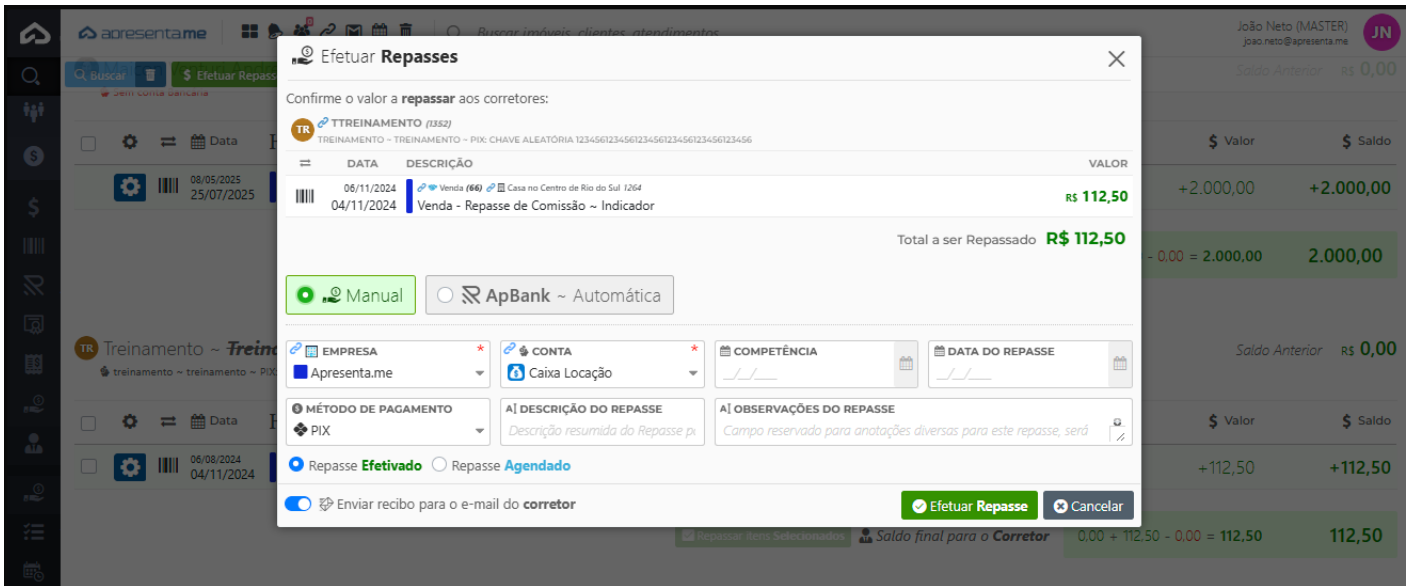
apresenta.me

Buscar imóveis, clientes, atendimentos

João Neto (MASTER)
joao.neto@apresenta.me
JN

Buscar
$ Efetuar Repass
Sem conta bancária

Saldo Anterior R$ 0,00

Data
$ Valor
$ Saldo

08/05/2025
25/07/2025
+2.000,00
+2.000,00

- 0,00 = 2.000,00
2.000,00

TR Treinamento ~ Treina
treinamento ~ treinamento ~ PIX

Saldo Anterior R$ 0,00

Data
$ Valor
$ Saldo

06/08/2024
04/11/2024
+112,50
+112,50

Repassar Itens Selecionados
Saldo final para o Corretor
0,00 + 112,50 - 0,00 = 112,50
112,50

Efetuar **Repasses**

Confirme o valor a **repassar** aos corretores:

TR TTREINAMENTO (1352)
TREINAMENTO ~ TREINAMENTO ~ PIX: CHAVE ALEATÓRIA 123456123456123456123456123456123456

| ⇄ | DATA | DESCRIÇÃO | VALOR |
|---|---|---|---|
| | 06/11/2024 04/11/2024 | Venda (66) Casa no Centro de Rio do Sul 1264 Venda - Repasse de Comissão ~ Indicador | R$ 112,50 |

Total a ser Repassado R$ 112,50

Manual
ApBank ~ Automática

EMPRESA *
Apresenta.me

CONTA *
Caixa Locação

COMPETÊNCIA
__/__/____

DATA DO REPASSE
__/__/____

MÉTODO DE PAGAMENTO
PIX

DESCRIÇÃO DO REPASSE
Descrição resumida do Repasse p

OBSERVAÇÕES DO REPASSE
Campo reservado para anotações diversas para este repasse, será

Repasse **Efetivado** Repasse **Agendado**

Enviar recibo para o e-mail do **corretor**

Efetuar **Repasse**
Cancelar